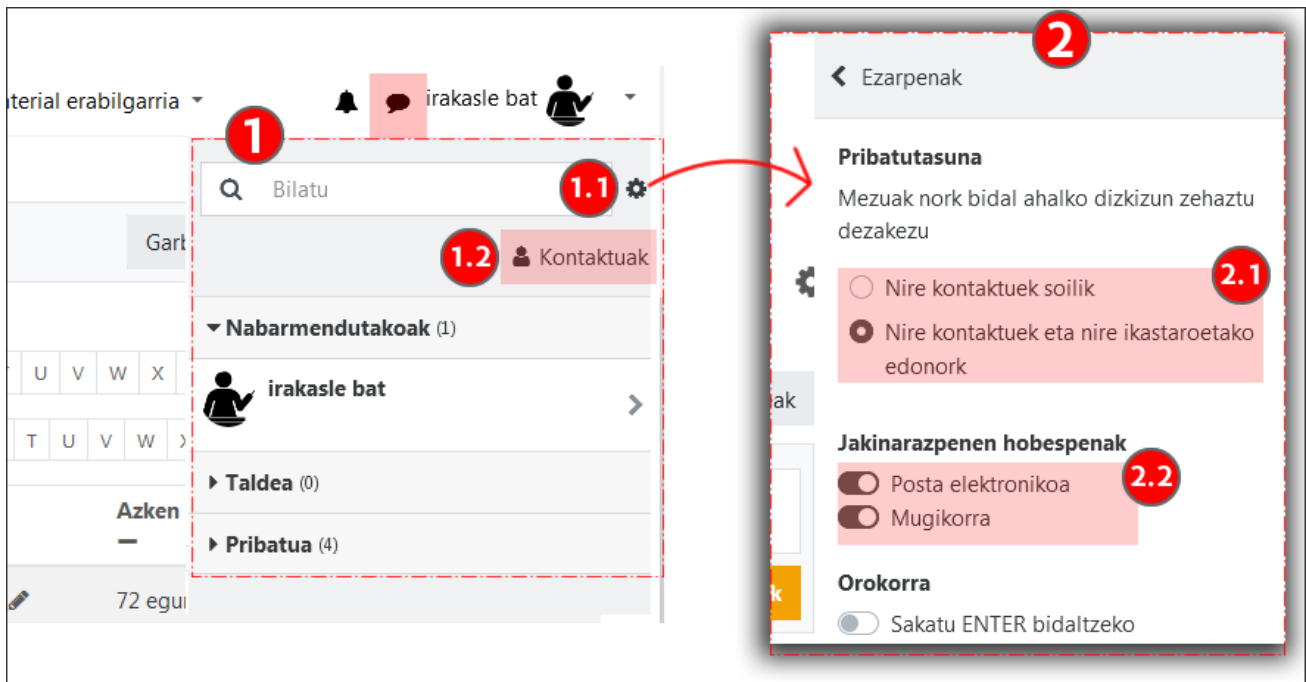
aterial erabilgarria

irakasle bat

1

Bilatu

1.1

Garb

1.2 Kontaktuak

Nabarmendutakoak (1)

U V W X

irakasle bat

T U V W

Taldea (0)

Azken

Pribatua (4)

72 egun

2

Ezarpenak

Pribatutasuna

Mezuak nork bidal ahalko dizkizun zehaztu dezakezu

2.1

Nire kontaktuek soilik

Nire kontaktuek eta nire ikastaroetako edonork

ak

Jakinarazpenen hobespenak

2.2

Posta elektronikoa

Mugikorra

k

Orokorra

Sakatu ENTER bidaltzeko